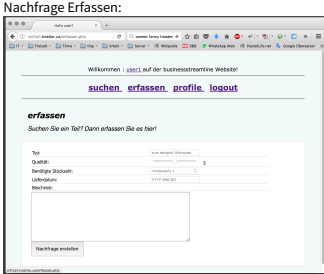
Nachfrage Erfassen:

Hello user1

Willkommen : user1 auf der businessstreamline Website!

suchen erfassen profile logout

erfassen

Suchen Sie ein Teil? Dann erfassen Sie es hier!

Typ: zum beispiel: Schraube

Qualität: 5

Benötigte Stückzahl: mindestens 1

Lieferdatum: YYYY-MM-DD

Beschrieb:

Nachfrage erstellen